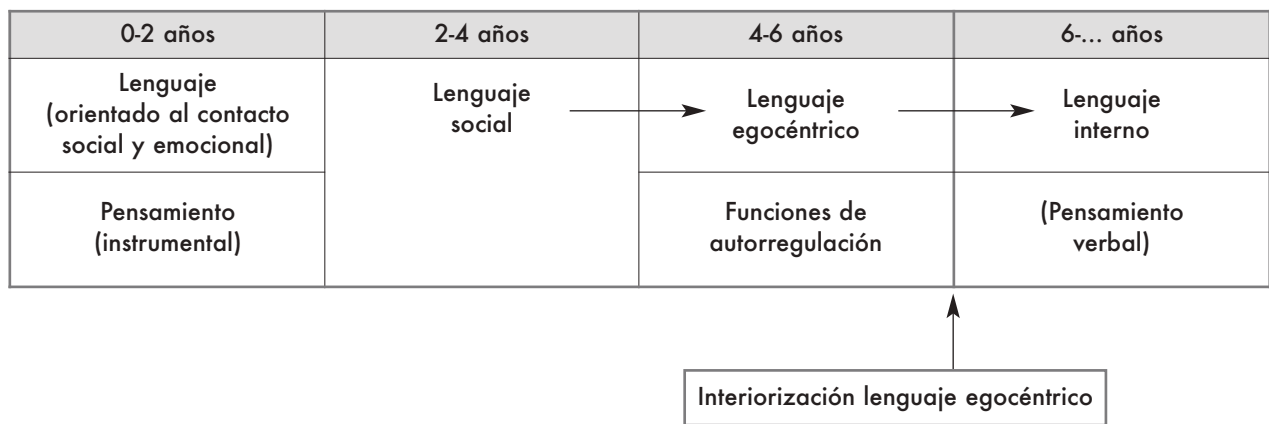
| 0-2 años | 2-4 años | 4-6 años | 6-... años |
|---|---|---|---|
| Lenguaje (orientado al contacto social y emocional) | Lenguaje social | Lenguaje egocéntrico | Lenguaje interno |
| Pensamiento (instrumental) | | Funciones de autorregulación | (Pensamiento verbal) |

Interiorización lenguaje egocéntrico